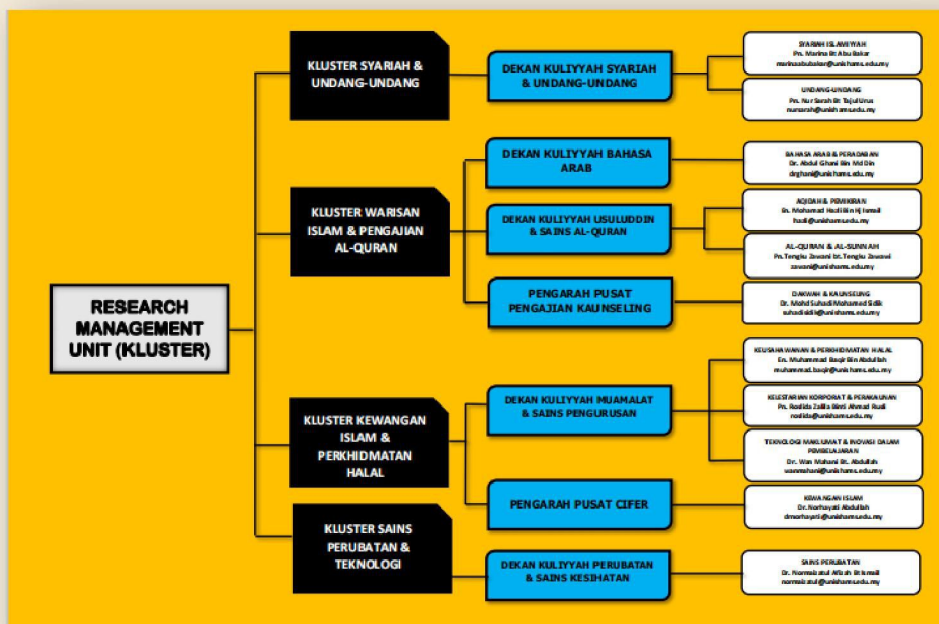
RESEARCH MANAGEMENT UNIT (KLUSTER)

KLUSTER SYARIAH & UNDANG-UNDANG

DEKAN KULIYYAH SYARIAH & UNDANG-UNDANG

SYARIAH ISLAMIYYAH
Pn. Marina Bt Abu Bakar
marinaabubakar@unishams.edu.my

UNDANG-UNDANG
Pn. Nur Sarah Bt Tajul Urus
nursarah@unishams.edu.my

KLUSTER WARISAN ISLAM & PENGAJIAN AL-QURAN

DEKAN KULIYYAH BAHASA ARAB

BAHASA ARAB & PERADABAN
Dr. Abdul Ghani Bin Md Din
drghani@unishams.edu.my

DEKAN KULIYYAH USULUDDIN & SAINS AL-QURAN

AQIDAH & PEMIKIRAN
En. Mohamad Hazli Bin Hj Ismail
hazli@unishams.edu.my

AL-QURAN & AL-SUNNAH
Pn. Tengku Zawani bt. Tengku Zawawi
zawani@unishams.edu.my

PENGARAH PUSAT PENGAJIAN KAUNSELING

DAKWAH & KAUNSELING
Dr. Mohd Suhadi Mohamed Sidik
suhadisidik@unishams.edu.my

KLUSTER KEWANGAN ISLAM & PERKHIDMATAN HALAL

DEKAN KULIYYAH MUAMALAT & SAINS PENGURUSAN

KEUSAHAWANAN & PERKHIDMATAN HALAL
En. Muhammad Baqir Bin Abdullah
muhammad_baqir@unishams.edu.my

KELESTARIAN KORPORAT & PERAKAUNAN
Pn. Rodida Zalia Binti Ahmad Rudi
rodida@unishams.edu.my

TEKNOLOGI MAKLUMAT & INOVASI DALAM PEMBELAJARAN
Dr. Wan Mohani Bt. Abdullah
wanmohani@unishams.edu.my

PENGARAH PUSAT CIFER

KEWANGAN ISLAM
Dr. Norhayati Abdullah
drnorhayati@unishams.edu.my

KLUSTER SAINS PERUBATAN & TEKNOLOGI

DEKAN KULIYYAH PERUBATAN & SAINS KESIHATAN

SAINS PERUBATAN
Dr. Normaizuul Afizah Bt Ismail
normaizuul@unishams.edu.my